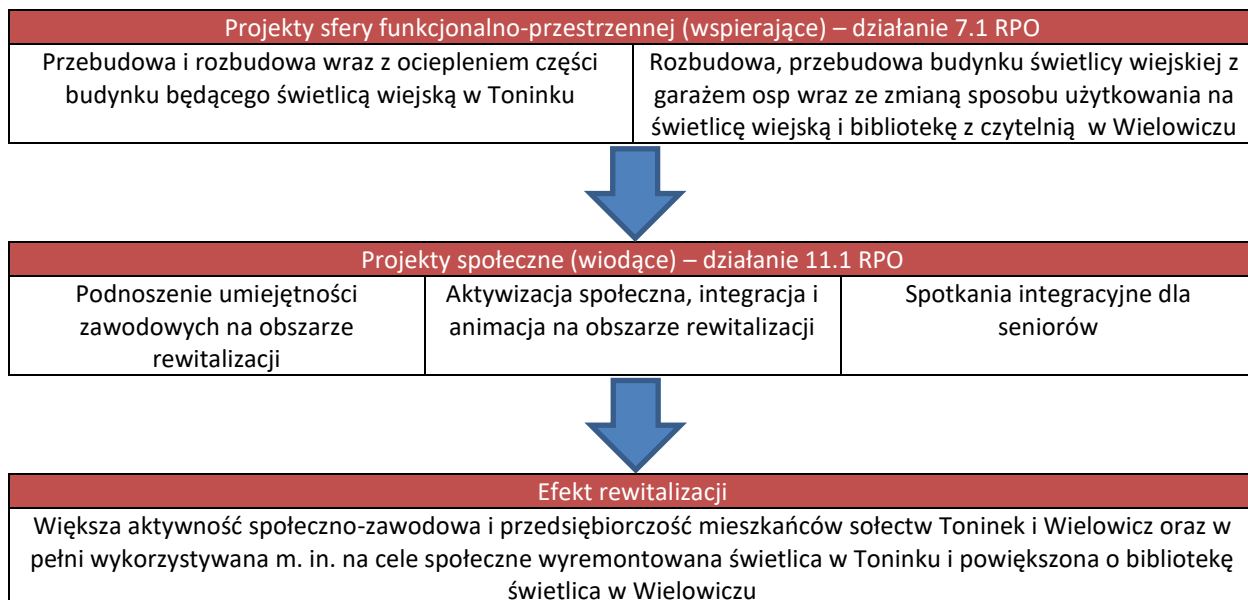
| Projekty sfery funkcjonalno-przestrzennej (wspierające) – działanie 7.1 RPO | |
|---|---|
| Przebudowa i rozbudowa wraz z ociepleniem części budynku będącego świetlicą wiejską w Toninku | Rozbudowa, przebudowa budynku świetlicy wiejskiej z garażem osp wraz ze zmianą sposobu użytkowania na świetlicę wiejską i bibliotekę z czytelnią w Wielowiczu |

| Projekty społeczne (wiodące) – działanie 11.1 RPO | | |
|---|---|---|
| Podnoszenie umiejętności zawodowych na obszarze rewitalizacji | Aktywizacja społeczna, integracja i animacja na obszarze rewitalizacji | Spotkania integracyjne dla seniorów |

| Efekt rewitalizacji |
|---|
| Większa aktywność społeczno-zawodowa i przedsiębiorczość mieszkańców sołectw Toninek i Wielowicz oraz w pełni wykorzystywana m. in. na cele społeczne wyremontowana świetlica w Toninku i powiększona o bibliotekę świetlica w Wielowiczu |